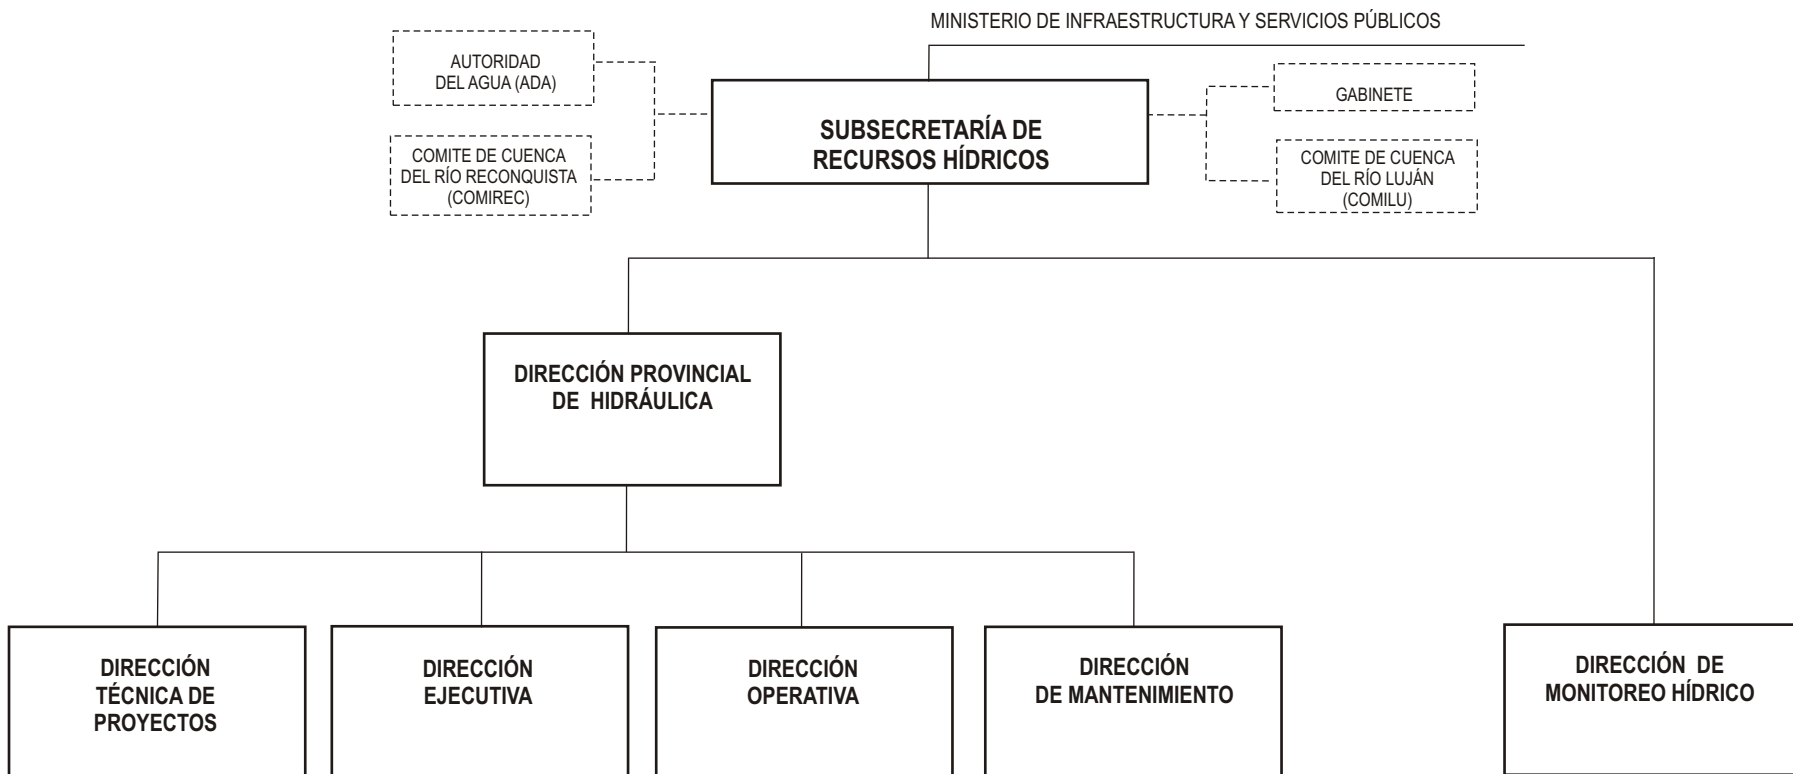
MINISTERIO DE INFRAESTRUCTURA Y SERVICIOS PÚBLICOS

AUTORIDAD DEL AGUA (ADA)

COMITE DE CUENCA DEL RÍO RECONQUISTA (COMIREC)

SUBSECRETARÍA DE RECURSOS HÍDRICOS

GABINETE

COMITE DE CUENCA DEL RÍO LUJÁN (COMILU)

DIRECCIÓN PROVINCIAL DE HIDRÁULICA

DIRECCIÓN TÉCNICA DE PROYECTOS

DIRECCIÓN EJECUTIVA

DIRECCIÓN OPERATIVA

DIRECCIÓN DE MANTENIMIENTO

DIRECCIÓN DE MONITOREO HÍDRICO